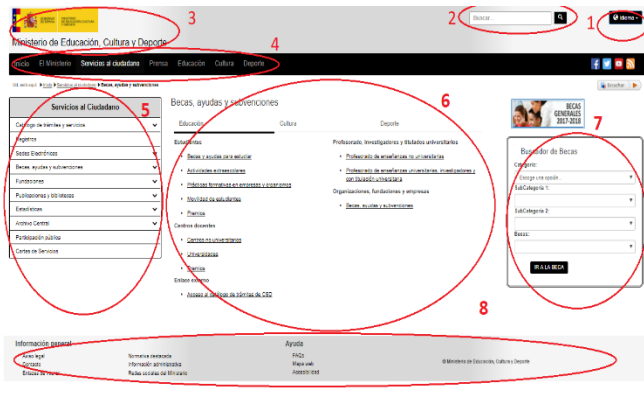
GOBIERNO DE ESPAÑA MINISTERIO DE EDUCACIÓN, CULTURA Y DEPORTE

3

2 Buscar

1 Idioma

Ministerio de Educación, Cultura y Deporte

4

Inicio El Ministerio Servicios al ciudadano Prensa Educación Cultura Deporte

Está usted en: Inicio > Servicios al ciudadano > Becas, ayudas y subvenciones

Escuchar

Servicios al Ciudadano

5

Catálogo de trámites y servicios

Registro

Sedes Electrónicas

Becas, ayudas y subvenciones

Fundaciones

Publicaciones y bibliotecas

Estadísticas

Archivo Central

Participación pública

Cartas de Servicios

Becas, ayudas y subvenciones

6

Educación Cultura Deporte

Estudiantes

Becas y ayudas para estudiar

Actividades extraescolares

Prácticas formativas en empresas y organismos

Movilidad de estudiantes

Premios

Centros docentes

Centros no universitarios

Universidades

Premios

Enlace externo

Acceso al catálogo de trámites del CSD

Profesorado, investigadores y titulados universitarios

Profesorado de enseñanzas no universitarias

Profesorado de enseñanzas universitarias, investigadores y con titulación universitaria

Organizaciones, fundaciones y empresas

Becas, ayudas y subvenciones

BECAS GENERALES 2017-2018

7

Buscador de Becas

Categoría:

Escoge una opción

SubCategoría 1:

SubCategoría 2:

Becas:

IR A LA BECA

8

Información general

Aviso legal

Contacto

Enlaces de interés

Normativa destacada

Información administrativa

Redes sociales del Ministerio

Ayuda

FAQs

Mapa web

Accesibilidad

© Ministerio de Educación, Cultura y Deporte